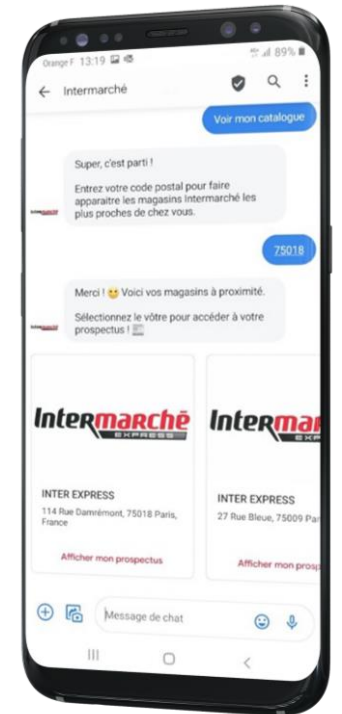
Orange F 13:19 89%

Intermarché

Voir mon catalogue

Super, c'est parti !

Entrez votre code postal pour faire apparaître les magasins Intermarché les plus proches de chez vous.

75018

Merci ! 🙂 Voici vos magasins à proximité.

Sélectionnez le vôtre pour accéder à votre prospectus ! 📰

Intermarché EXPRESS

INTER EXPRESS
114 Rue Damrémont, 75018 Paris, France

Afficher mon prospectus

Interma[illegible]

INTER EXPRESS
27 Rue Bleue, 75009 Pa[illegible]

Afficher mon p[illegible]

Message de chat